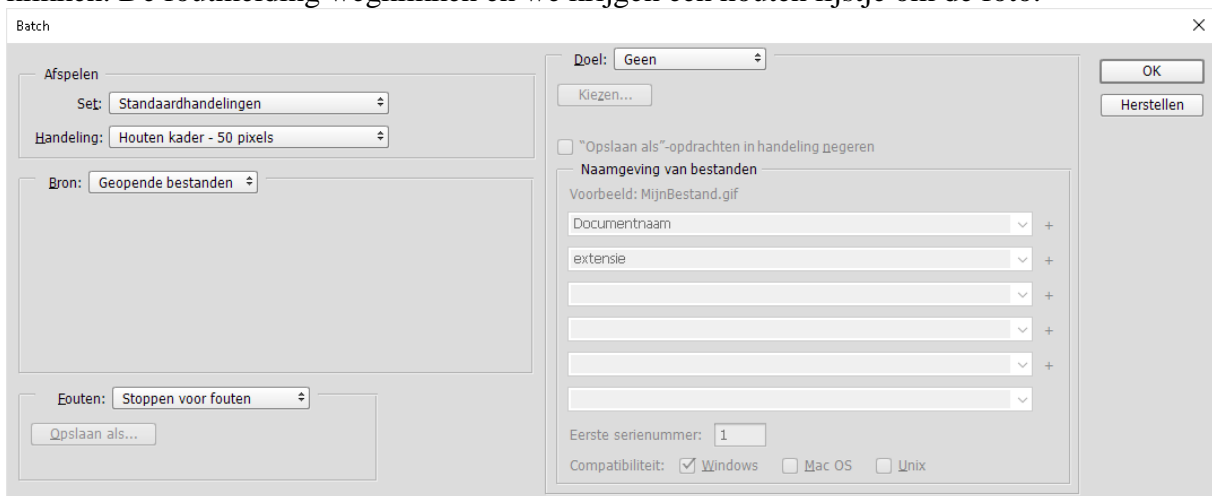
Batch

Afspelen

Set: Standaardhandelingen

Handeling: Houten kader - 50 pixels

Bron: Geopende bestanden

Fouten: Stoppen voor fouten

Opslaan als...

Doel: Geen

Kiezen...

"Opslaan als"-opdrachten in handeling negeren

Naamgeving van bestanden

Voorbeeld: MijnBestand.gif

Documentnaam +

extensie +

+

+

+

Eerste serienummer: 1

Compatibiliteit: Windows Mac OS Unix

OK

Herstellen